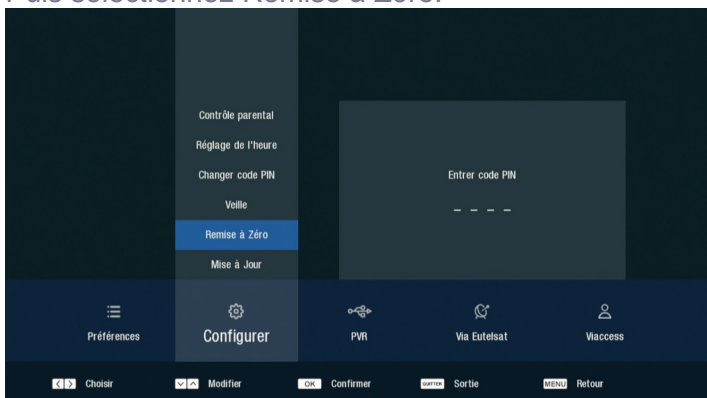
Puis sélectionnez Remise à Zéro.

Contrôle parental
Réglage de l'heure
Changer code PIN
Veille
Remise à Zéro
Mise à Jour

Entrer code PIN
_ _ _ _

Préférences
Configurer
PVR
Via Eutelsat
Viaccess

Choisir
Modifier
OK Confirmer
QUITTER Sortie
MENU Retour